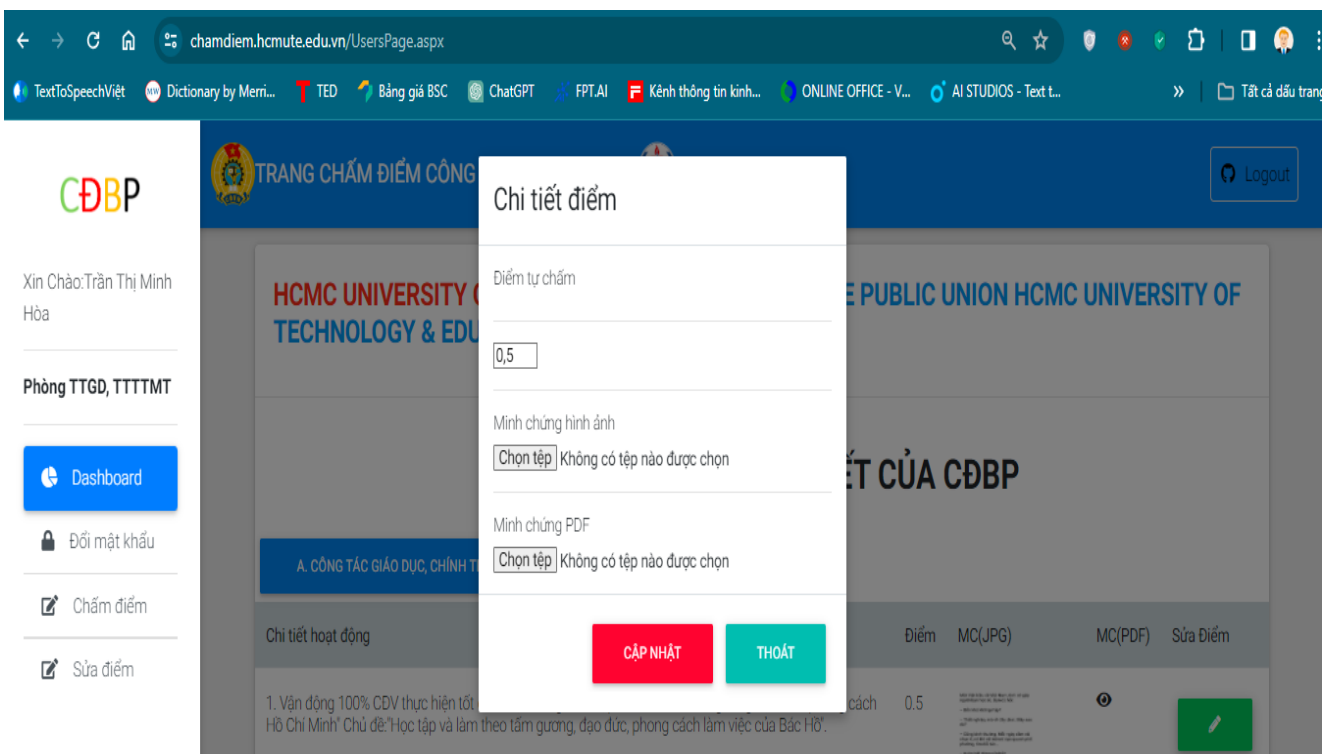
chamdiem.hcmute.edu.vn/UsersPage.aspx

TextToSpeechViệt Dictionary by Merri... TED Bảng giá BSC ChatGPT FPT.AI Kênh thông tin kinh... ONLINE OFFICE - V... AI STUDIOS - Text t... » Tất cả dấu trang

CĐBP

TRANG CHẤM ĐIỂM CÔNG

Logout

Xin Chào:Trần Thị Minh Hòa

Phòng TTGD, TTTTMT

Dashboard

Đổi mật khẩu

Chấm điểm

Sửa điểm

HCMC UNIVERSITY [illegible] E PUBLIC UNION HCMC UNIVERSITY OF TECHNOLOGY & EDU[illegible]

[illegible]ẾT CỦA CĐBP

A. CÔNG TÁC GIÁO DỤC, CHÍNH T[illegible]

| Chi tiết hoạt động | Điểm | MC(JPG) | MC(PDF) | Sửa Điểm |
|---|---|---|---|---|
| 1. Vận động 100% CĐV thực hiện tốt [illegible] cách Hồ Chí Minh" Chủ đề:"Học tập và làm theo tấm gương, đạo đức, phong cách làm việc của Bác Hồ". | 0.5 | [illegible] | | |

Chi tiết điểm

Điểm tự chấm

0,5

Minh chứng hình ảnh

Chọn tệp Không có tệp nào được chọn

Minh chứng PDF

Chọn tệp Không có tệp nào được chọn

CẬP NHẬT

THOÁT